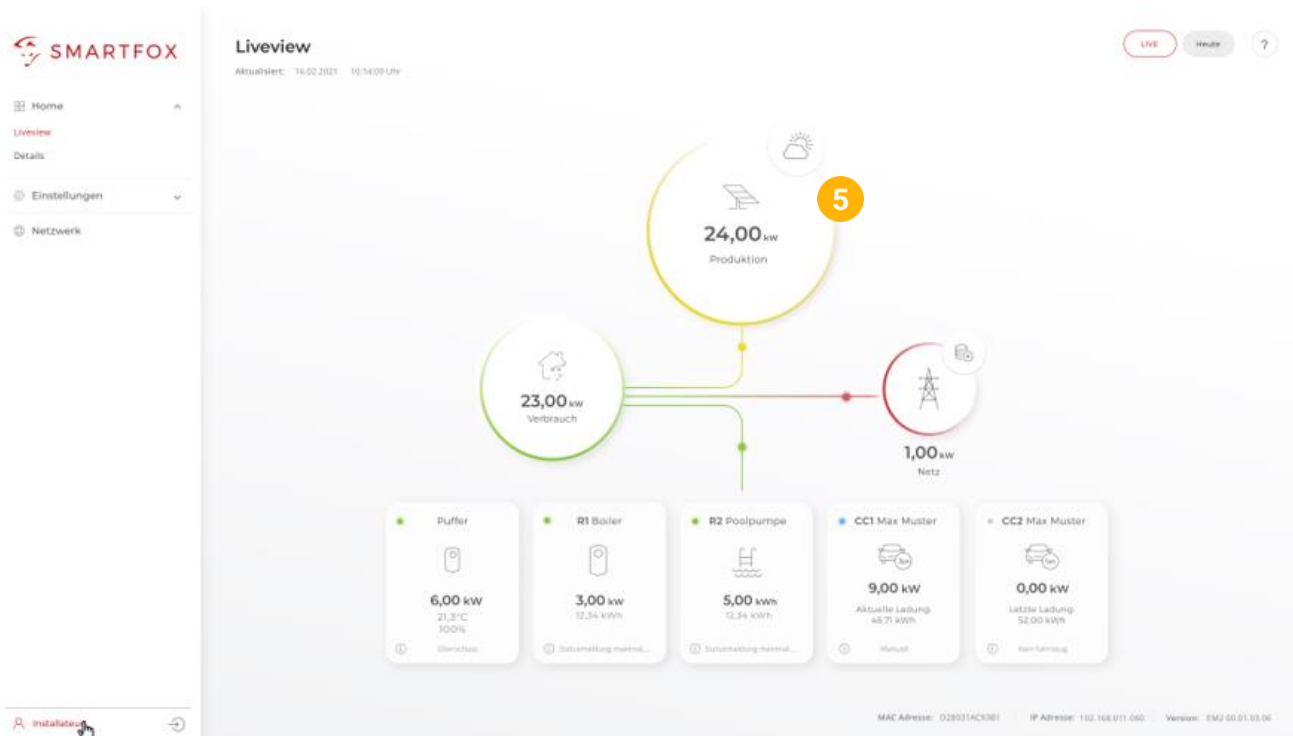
SMARTFOX

Home
Liveview
Details
Einstellungen
Netzwerk

Installateur

Liveview
Aktualisiert: 16.02.2021 10:14:09 Uhr

LIVE Heute ?

5

24,00 kW
Produktion

23,00 kW
Verbrauch

1,00 kW
Netz

Puffer
6,00 kW
21,3°C
100%
Überschuss

R1 Boiler
3,00 kW
12,34 kWh
Statusmeldung maximal...

R2 Poolpumpe
5,00 kWh
12,34 kWh
Statusmeldung maximal...

CC1 Max Muster
9,00 kW
Aktuelle Ladung:
48,71 kWh
Manuell

CC2 Max Muster
0,00 kW
Letzte Ladung:
52,00 kWh
kein Fahrzeug

MAC Adresse: D28031AC9381 IP Adresse: 192.168.011.060 Version: EM2 00.01.03.06